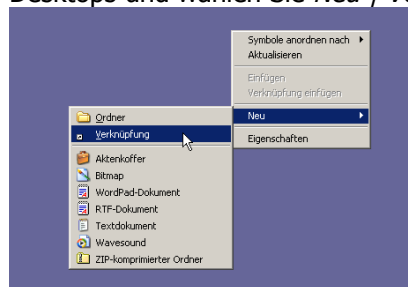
Desktops und wählen Sie Neu / V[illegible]

Symbole anordnen nach
Aktualisieren
Einfügen
Verknüpfung einfügen
Neu
Eigenschaften

Ordner
Verknüpfung
Aktenkoffer
Bitmap
WordPad-Dokument
RTF-Dokument
Textdokument
Wavesound
ZIP-komprimierter Ordner